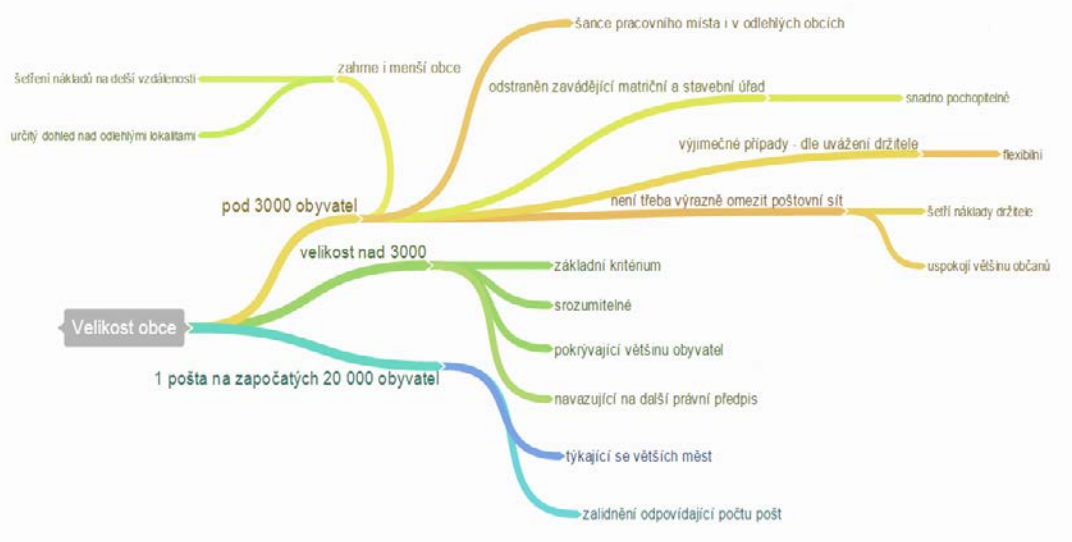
Velikost obce

pod 3000 obyvatel

zahrne i menší obce

šetření nákladů na další vzdálenosti

určitý dohled nad odlehlými lokalitami

šance pracovního místa i v odlehlých obcích

odstraněn zavádějící matriční a stavební úřad

snadno pochopitelné

výjimečné případy - dle uvážení držitele

flexibilní

není třeba výrazně omezit poštovní síť

šetří náklady držitele

uspokojí většinu občanů

velikost nad 3000

základní kritérium

srozumitelné

pokrývající většinu obyvatel

navazující na další právní předpis

1 pošta na započatých 20 000 obyvatel

týkající se větších měst

zalidnění odpovídající počtu pošt